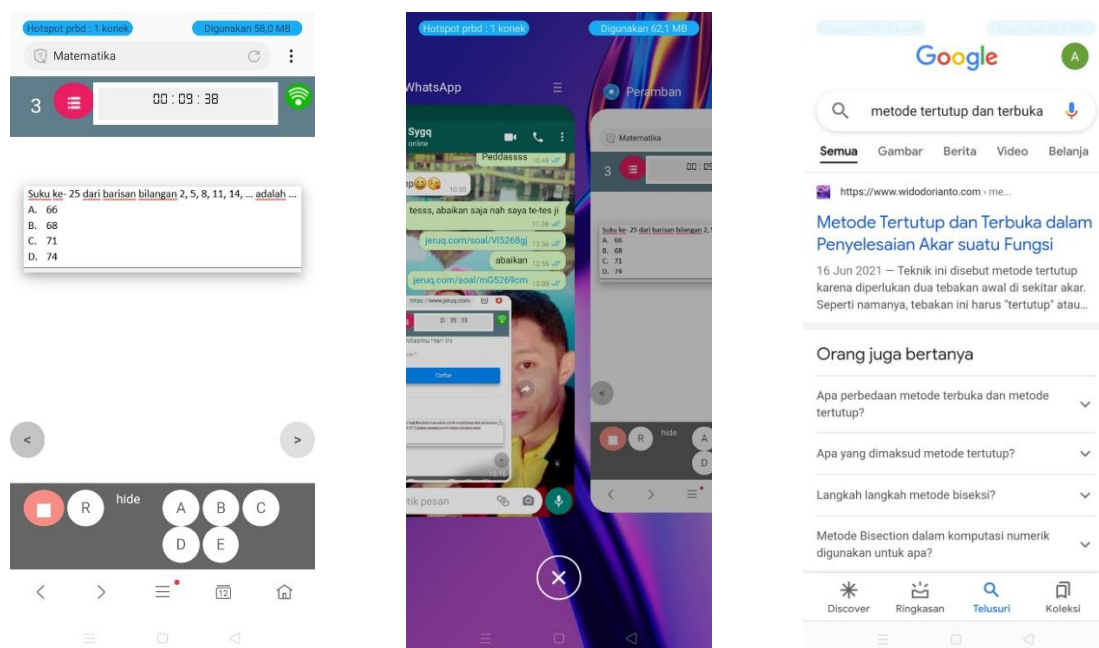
Hotspot prbd : 1 konek
Digunakan 58,0 MB
Matematika
3
00 : 09 : 38

Suku ke- 25 dari barisan bilangan 2, 5, 8, 11, 14, ... adalah ...
A. 66
B. 68
C. 71
D. 74

<
>
R
hide
A
B
C
D
E
12

Hotspot prbd : 1 konek
Digunakan 62,1 MB
WhatsApp
Peramban
Sygq
online
Peddassss 10.46
10.50
tesss, abaikan saja nah saya te-tes ji 11.38
jeruq.com/soal/VI5268gj 12.56
abaikan 12.56
jeruq.com/soal/mG5269cm 13.00
https://www.jeruq.com
0 : 39 : 33
Daftar
tik pesan
Matematika
3
00 : 05
Suku ke- 25 dari barisan bilangan 2,
A. 66
B. 68
C. 71
D. 74
R
hide
A
D

Google
A
metode tertutup dan terbuka
Semua
Gambar
Berita
Video
Belanja
https://www.widodorianto.com › me...
Metode Tertutup dan Terbuka dalam Penyelesaian Akar suatu Fungsi
16 Jun 2021 — Teknik ini disebut metode tertutup karena diperlukan dua tebakan awal di sekitar akar. Seperti namanya, tebakan ini harus "tertutup" atau...
Orang juga bertanya
Apa perbedaan metode terbuka dan metode tertutup?
Apa yang dimaksud metode tertutup?
Langkah langkah metode biseksi?
Metode Bisection dalam komputasi numerik digunakan untuk apa?
Discover
Ringkasan
Telusuri
Koleksi